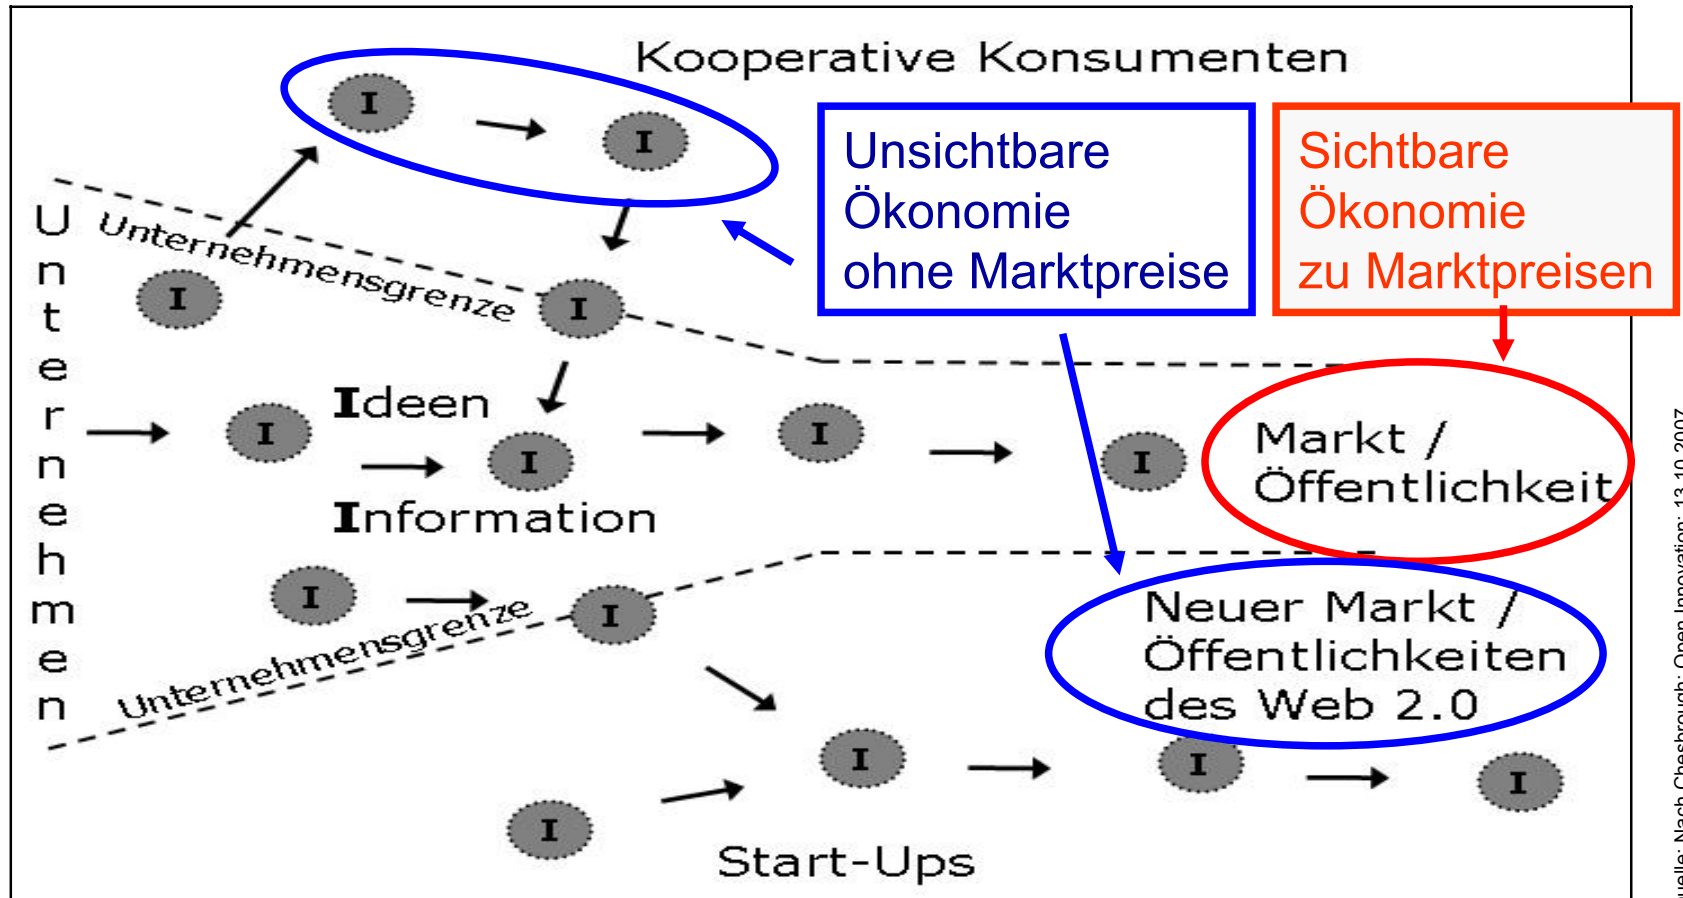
Kooperative Konsumenten

I I

Unsichtbare Ökonomie ohne Marktpreise

Sichtbare Ökonomie zu Marktpreisen

Unternehmen

Unternehmensgrenze

I I

Ideen

I I I I

Information

Markt / Öffentlichkeit

I I

Unternehmensgrenze

Neuer Markt / Öffentlichkeiten des Web 2.0

I I I

I

Start-Ups

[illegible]uelle: Nach Chesbrough: Open Innovation; 13.10.2007